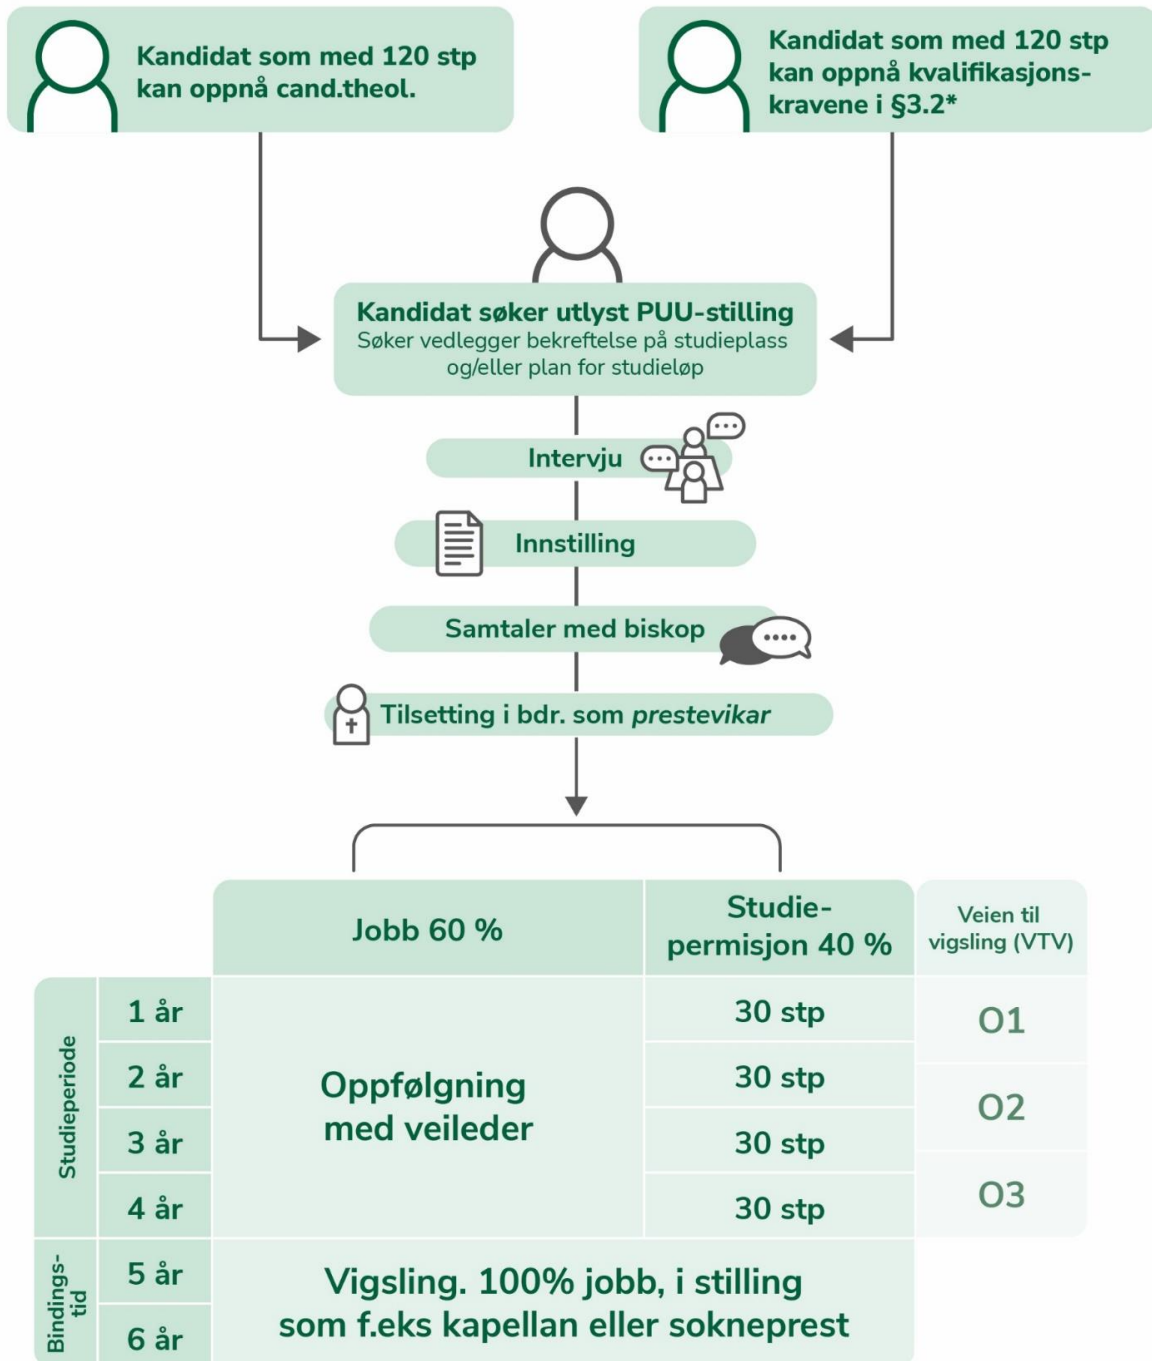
Kandidat som med 120 stp kan oppnå cand.theol.

Kandidat som med 120 stp kan oppnå kvalifikasjonskravene i §3.2*

Kandidat søker utlyst PUU-stilling
Søker vedlegger bekreftelse på studieplass og/eller plan for studieløp

Intervju

Innstilling

Samtaler med biskop

Tilsetting i bdr. som *prestevikar*

| | | Jobb 60 % | Studiepermisjon 40 % | Veien til vigsling (VTV) |
|---|---|---|---|---|
| Studieperiode | 1 år | Oppfølgning med veileder | 30 stp | O1 |
| | 2 år | | 30 stp | O2 |
| | 3 år | | 30 stp | |
| | 4 år | | 30 stp | O3 |
| Bindingstid | 5 år | Vigsling. 100% jobb, i stilling som f.eks kapellan eller sokneprest | | |
| | 6 år | | | |